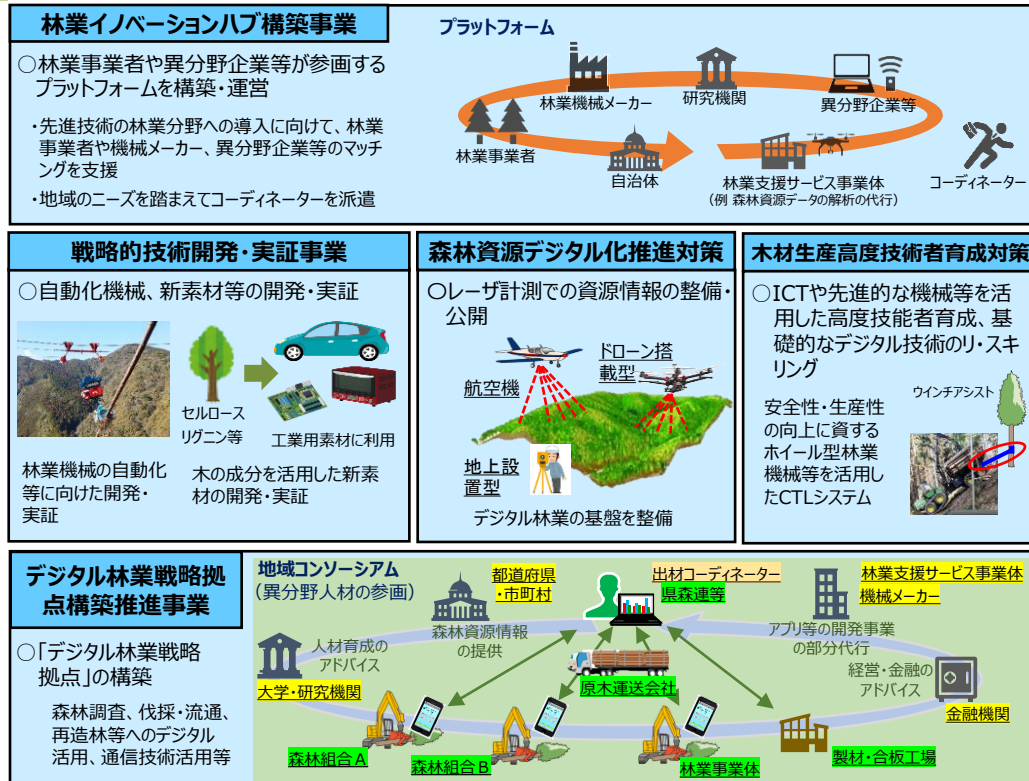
林業イノベーションハブ構築事業

○林業事業者や異分野企業等が参画するプラットフォームを構築・運営

・先進技術の林業分野への導入に向けて、林業事業者や機械メーカー、異分野企業等のマッチングを支援

・地域のニーズを踏まえてコーディネーターを派遣

プラットフォーム

林業機械メーカー

研究機関

異分野企業等

林業事業者

自治体

林業支援サービス事業体
（例 森林資源データの解析の代行）

コーディネーター

戦略的技術開発・実証事業

○自動化機械、新素材等の開発・実証

セルロース
リグニン等

工業用素材に利用

林業機械の自動化等に向けた開発・実証

木の成分を活用した新素材の開発・実証

森林資源デジタル化推進対策

○レーザ計測での資源情報の整備・公開

航空機

ドローン搭載型

地上設置型

デジタル林業の基盤を整備

木材生産高度技術者育成対策

○ICTや先進的な機械等を活用した高度技能者育成、基礎的なデジタル技術のリ・スキリング

ウインチアシスト

安全性・生産性の向上に資するホイール型林業機械等を活用したCTLシステム

デジタル林業戦略拠点構築推進事業

○「デジタル林業戦略拠点」の構築

森林調査、伐採・流通、再造林等へのデジタル活用、通信技術活用等

地域コンソーシアム
（異分野人材の参画）

都道府県・市町村

森林資源情報の提供

出材コーディネーター
県森連等

林業支援サービス事業体
機械メーカー

アプリ等の開発事業の部分代行

人材育成のアドバイス

大学・研究機関

原木運送会社

経営・金融のアドバイス

金融機関

森林組合Ａ

森林組合Ｂ

林業事業体

製材・合板工場